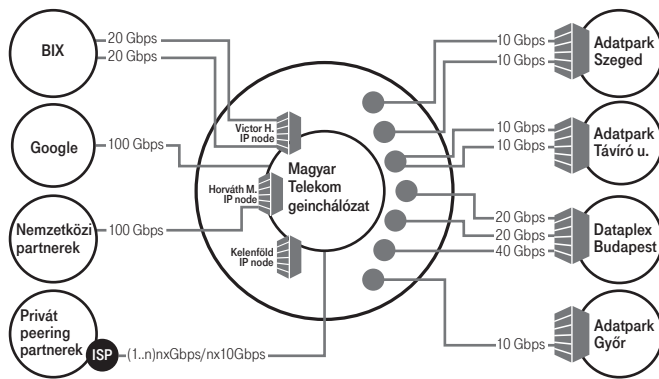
BIX
20 Gbps
20 Gbps

Google
100 Gbps

Nemzetközi partnerek
100 Gbps

Privát peering partnerek
ISP
(1..n)nxGbps/nx10Gbps

Victor H. IP node
Horváth M. IP node
Kelenföld IP node

Magyar Telekom geinchálózat

10 Gbps
10 Gbps
Adatpark Szeged

10 Gbps
10 Gbps
Adatpark Távíró u.

20 Gbps
20 Gbps
40 Gbps
Dataplex Budapest

10 Gbps
Adatpark Győr